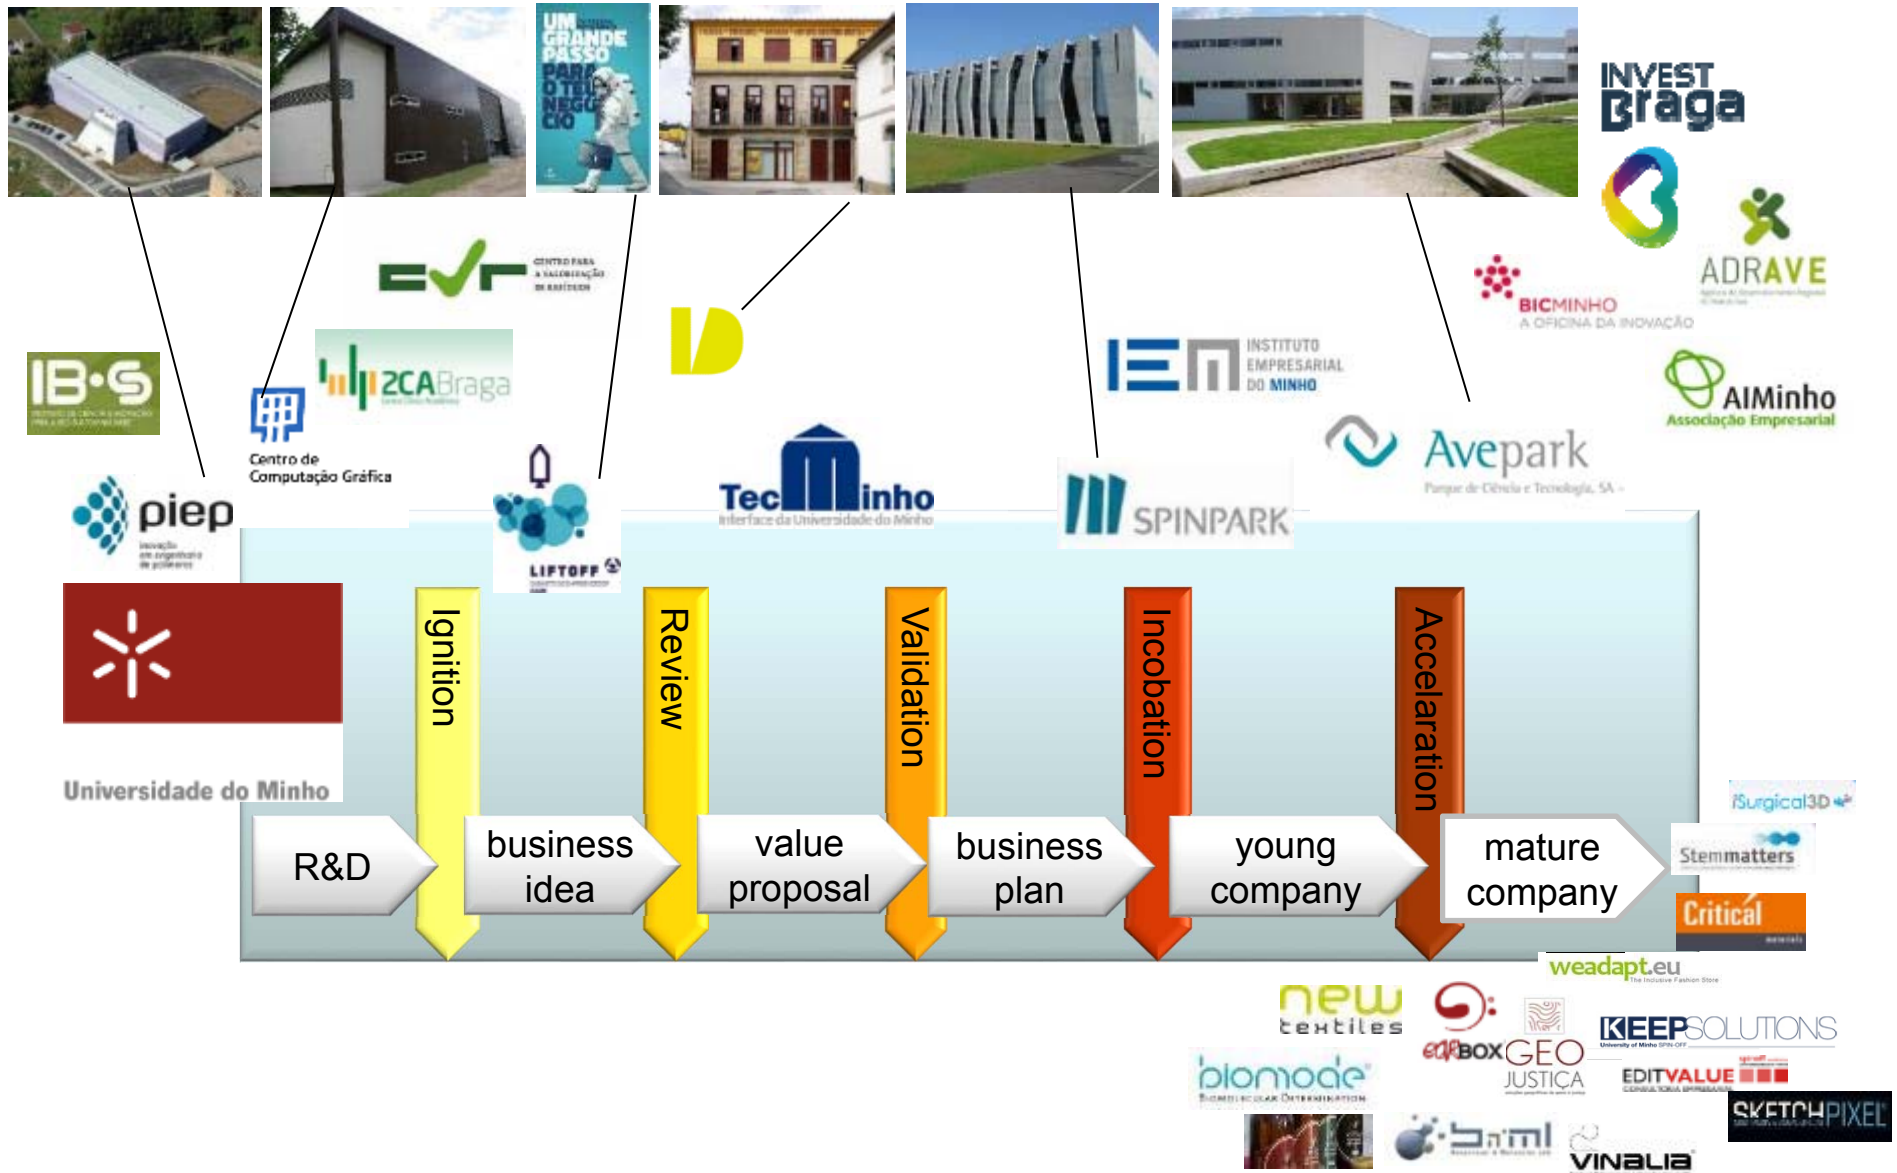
UM GRANDE PASSO PARA O TEU NEGÓCIO

INVEST Braga

CENTRO PARA A VALORIZAÇÃO DE RESÍDUOS

ADRAVE

BICMINHO
A OFICINA DA INOVAÇÃO

IB-S

2CA Braga

Centro de Computação Gráfica

INSTITUTO EMPRESARIAL DO MINHO

AIMinho
Associação Empresarial

Avepark
Parque de Ciência e Tecnologia, SA

piep

TecMinho
Interface da Universidade do Minho

SPINPARK

LIFTOFF

Universidade do Minho

Ignition

Review

Validation

Incobation

Accelaration

R&D

business idea

value proposal

business plan

young company

mature company

iSurgical3D

Stemmatters

Critical

weadapt.eu

new textiles

edfBOX

GEO JUSTIÇA

KEEPSOLUTIONS

biomode

EDITVALUE

SKETCHPIXEL

VINALIA